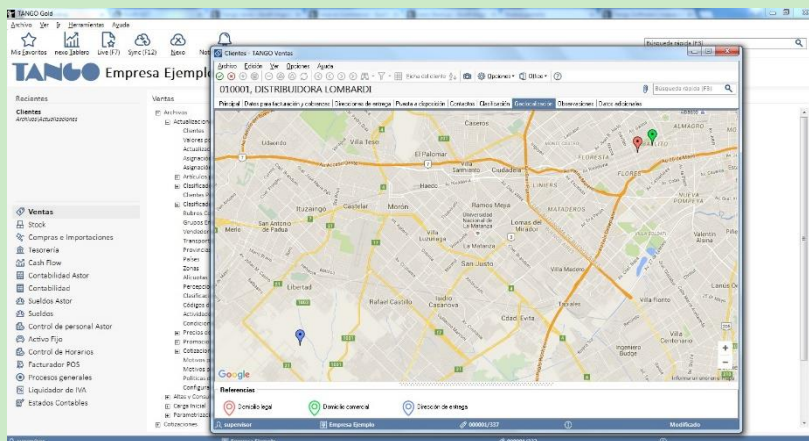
TANGO Gold
Archivo Ver Ir Herramientas Ayuda
Mis favoritos nuevo tablero Live (F7) Sync (F12) Nuevo No
Búsqueda rápida (F3)
TANGO Empresa Ejempl

Recientes
Clientes
Archivos\Actualizaciones

Ventas
Archivos
Actualizaciones
Clientes
Valores p
Actualiz
Asignaci
Asignaci
Artículos
Clasificac
Clientes
Clasificac
Rubros C
Grupos C
Vendedo
Transpor
Provincia
Países
Zonas
Alícuotas
Percepci
Clasificac
Códigos
Activaci
Condicion
Precios
Promocio
Cotizacion
Motivos
Motivos
Políticas
Configura
Altas y Consu
Carga Inicial
Parametrizac
Cotizaciones

Ventas
Stock
Compras e importaciones
Tesorería
Cash Flow
Contabilidad Astor
Contabilidad
Sueldos Astor
Sueldos
Control de personal Astor
Activo Fijo
Control de Horarios
Facturador POS
Procesos generales
Liquidador de IVA
Estados Contables

Clientes - TANGO Ventas
Archivo Edición Ver Opciones Ayuda
Ficha del cliente
Opciones
Office
Búsqueda rápida (F3)
010001, DISTRIBUIDORA LOMBARDI
Principal | Datos para facturación y cobranzas | Direcciones de entrega | Puesta a disposición | Contactos | Clasificación | Geolocalización | Observaciones | Datos adicionales

Caseros
Udaondo
Villa Tesei
El Palomar
Villa Raffo
Ciudadela
Liniers
Mataderos
Ituzaingó
Castelar
Morón
Haedo
Ramos Mejía
Villa Luzuriaga
La Matanza
San Justo
Lomas del Mirador
Villa Madero
Rafael Castillo
Isidro Casanova
Ciudad Evita
Libertad
Merlo
Parque San Martín
Villa Celina
Villa Lugano
Villa Riachuelo
Ingeniero Budge
Tapiales
Floresta
Flores
Almagro
Nueva Pompeya
Valentín Alsina
Lanús
Villa Fiorito
Google

Referencias
Domicilio legal
Domicilio comercial
Dirección de entrega

supervisor
Empresa Ejemplo
000001/327
Modificado